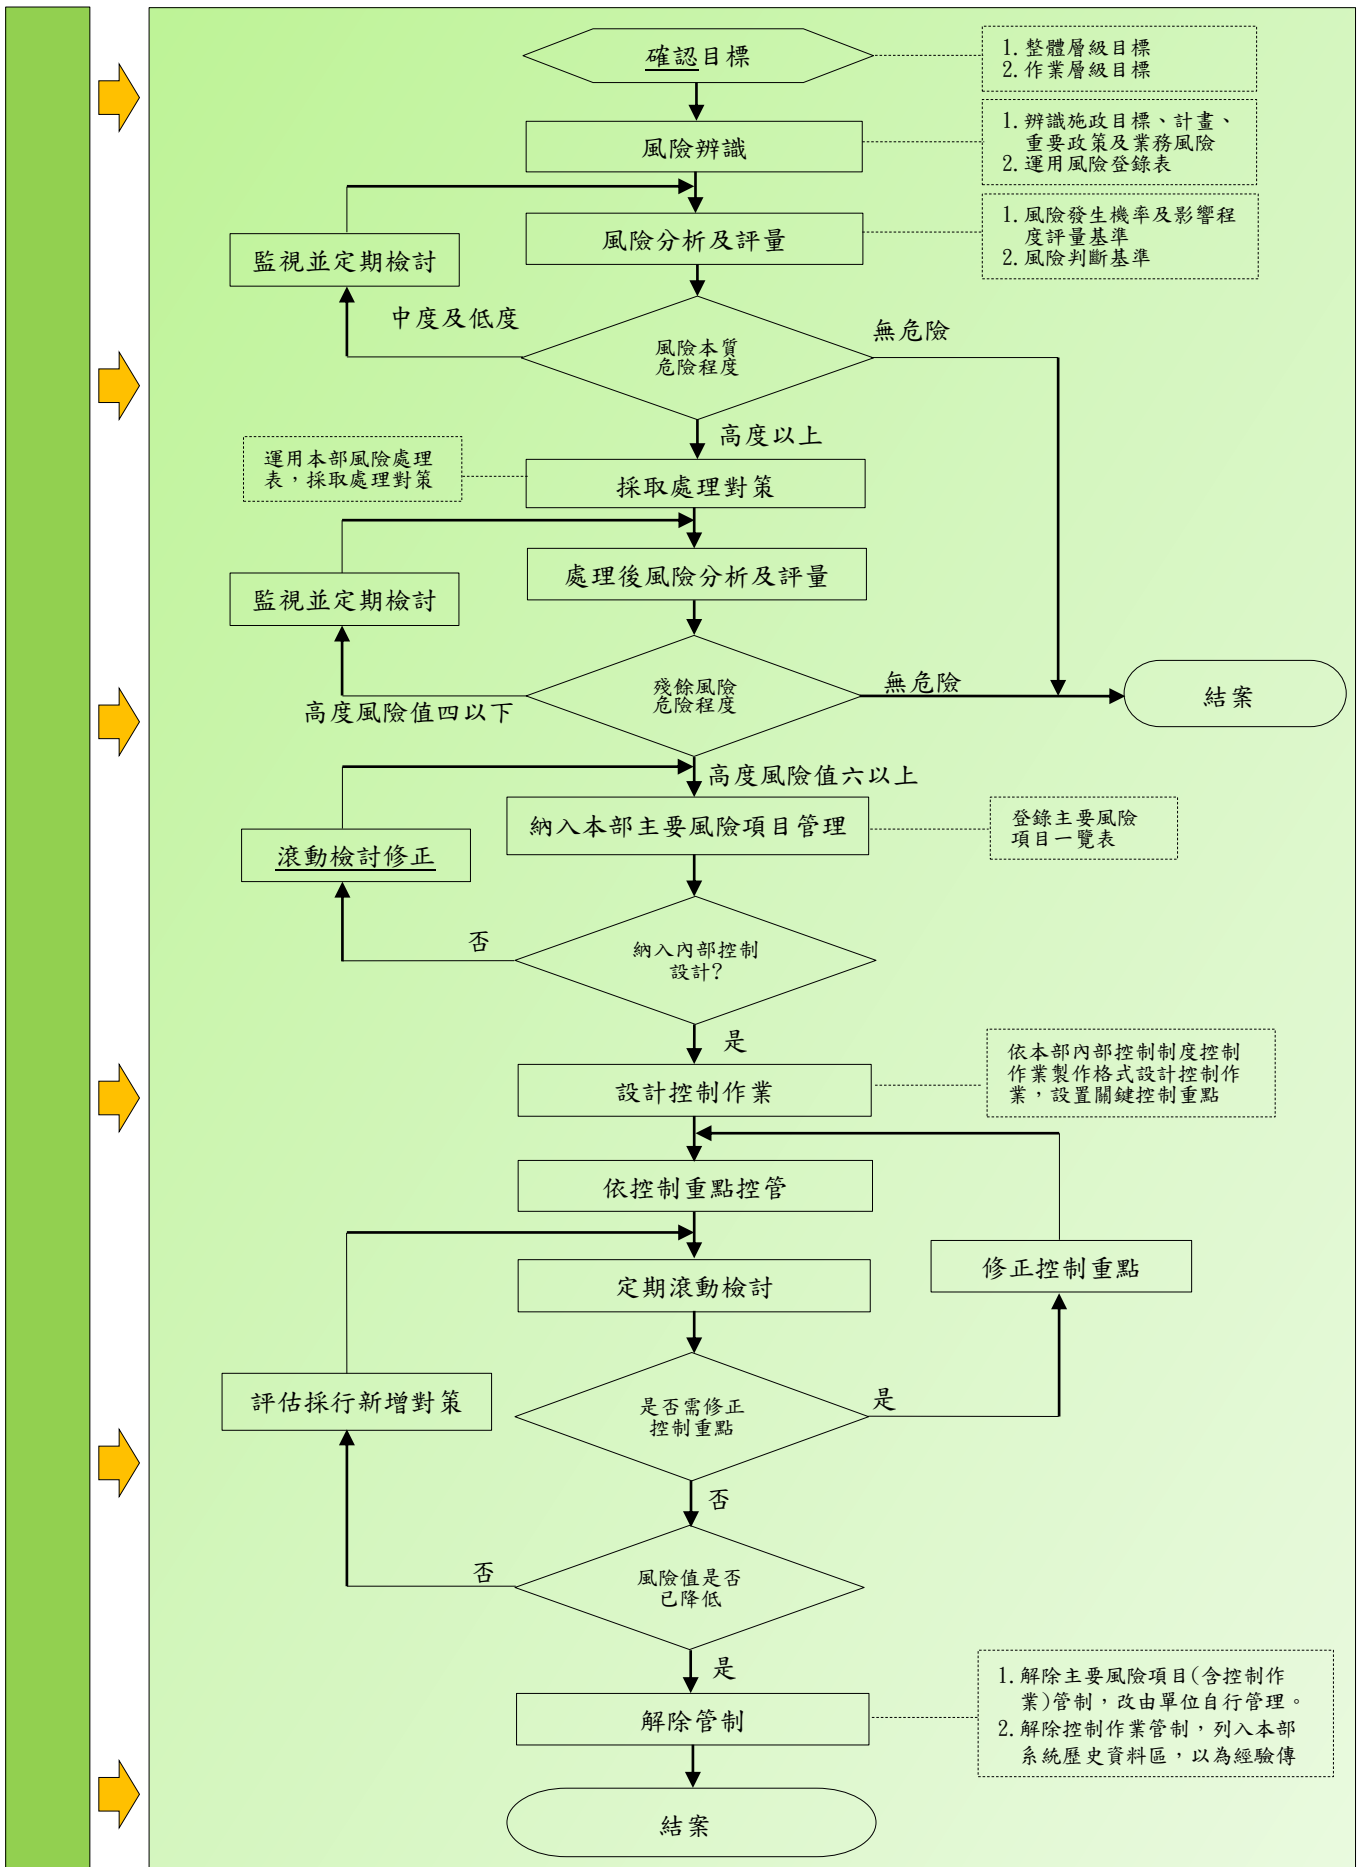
確認目標

1. 整體層級目標
2. 作業層級目標

風險辨識

1. 辨識施政目標、計畫、重要政策及業務風險
2. 運用風險登錄表

監視並定期檢討

風險分析及評量

1. 風險發生機率及影響程度評量基準
2. 風險判斷基準

中度及低度

風險本質危險程度

無危險

高度以上

運用本部風險處理表，採取處理對策

採取處理對策

監視並定期檢討

處理後風險分析及評量

殘餘風險危險程度

無危險

結案

高度風險值四以下

高度風險值六以上

納入本部主要風險項目管理

登錄主要風險項目一覽表

滾動檢討修正

否

納入內部控制設計?

是

設計控制作業

依本部內部控制制度控制作業製作格式設計控制作業，設置關鍵控制重點

依控制重點控管

修正控制重點

定期滾動檢討

評估採行新增對策

是否需修正控制重點

是

否

否

風險值是否已降低

是

解除管制

1. 解除主要風險項目(含控制作業)管制，改由單位自行管理。
2. 解除控制作業管制，列入本部系統歷史資料區，以為經驗傳

結案